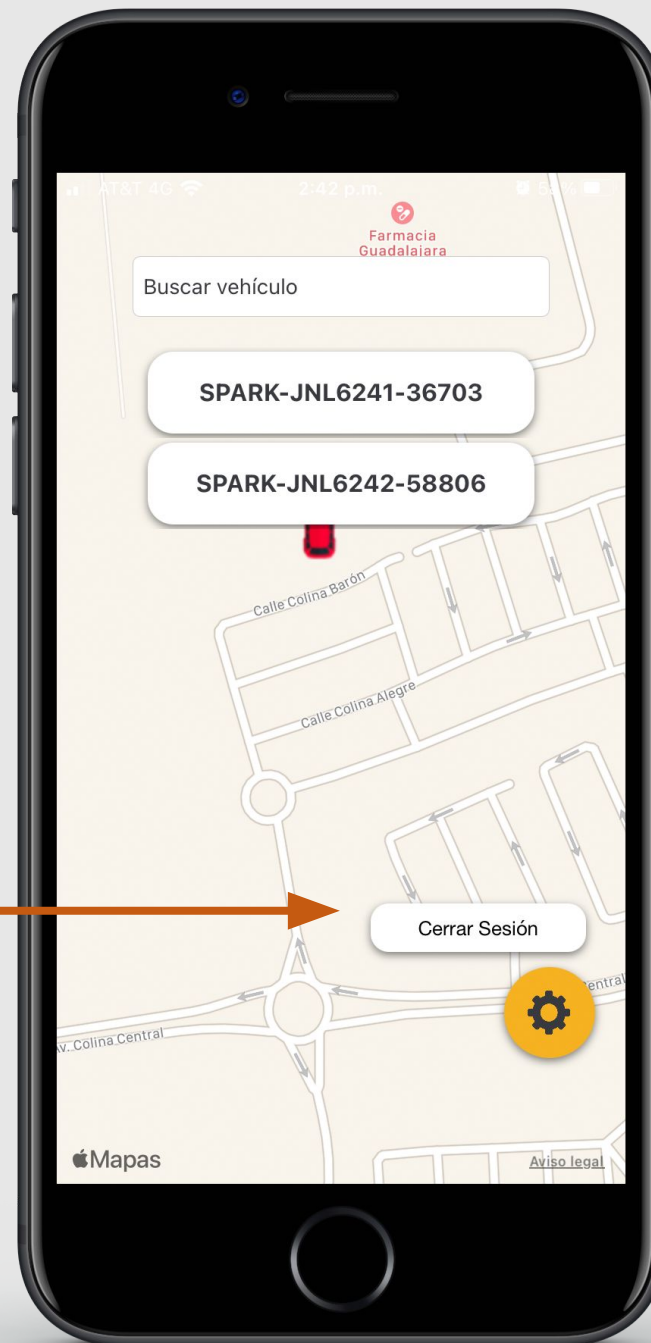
AT&T 4G 2:42 p.m. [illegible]

Farmacia Guadalajara

Buscar vehículo

SPARK-JNL6241-36703

SPARK-JNL6242-58806

Calle Colina Barón

Calle Colina Alegre

Cerrar Sesión

entral

v. Colina Central

Mapas

Aviso legal